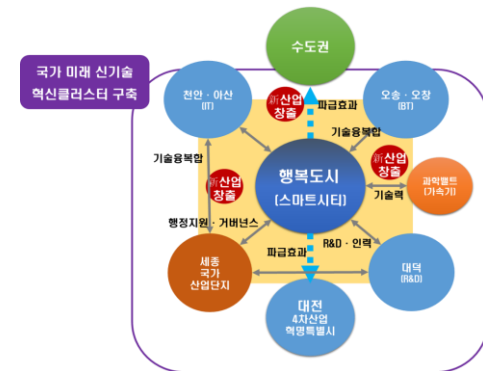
국가 미래 신기술
혁신클러스터 구축

수도권

천안 · 아산
(IT)

新산업
창출

파급효과

오송 · 오창
(BT)

기술융복합

기술융복합

新산업
창출

新산업
창출

행복도시
(스마트시티)

과학벨트
(가속기)

기술력

행정지원 · 거버넌스

R&D · 인력

파급효과

세종
국가
산업단지

대덕
(R&D)

대전
4차산업
혁명특별시